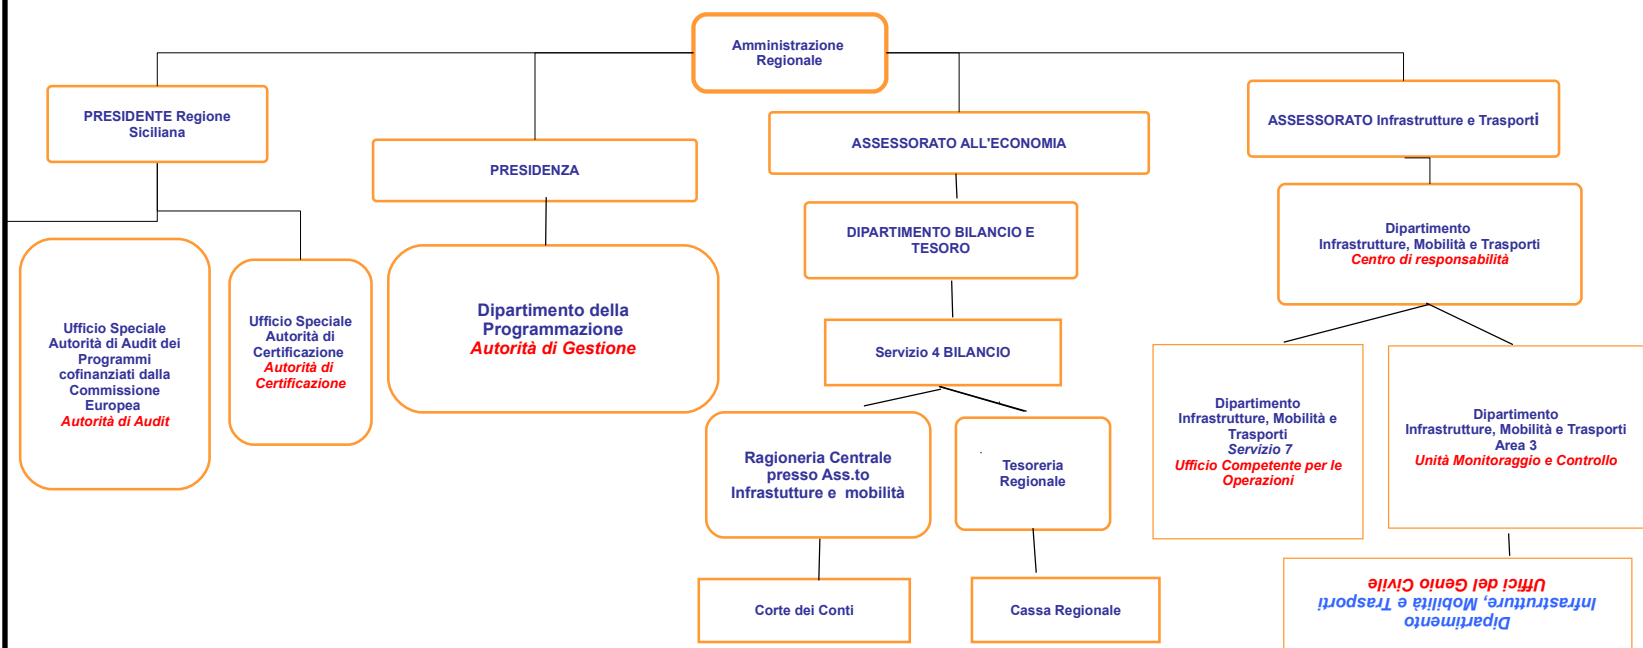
Amministrazione Regionale

PRESIDENTE Regione Siciliana

PRESIDENZA

ASSESSORATO ALL'ECONOMIA

ASSESSORATO Infrastrutture e Trasporti

Ufficio Speciale Autorità di Audit dei Programmi cofinanziati dalla Commissione Europea
Autorità di Audit

Ufficio Speciale Autorità di Certificazione
Autorità di Certificazione

Dipartimento della Programmazione
Autorità di Gestione

DIPARTIMENTO BILANCIO E TESORO

Servizio 4 BILANCIO

Ragioneria Centrale presso Ass.to Infrastutture e mobilità

Tesoreria Regionale

Corte dei Conti

Cassa Regionale

Dipartimento Infrastrutture, Mobilità e Trasporti
Centro di responsabilità

Dipartimento Infrastrutture, Mobilità e Trasporti
Servizio 7
Ufficio Competente per le Operazioni

Dipartimento Infrastrutture, Mobilità e Trasporti
Area 3
Unità Monitoraggio e Controllo

Uffici del Genio Civile
Infrastrutture, Mobilità e Trasporti
Dipartimento